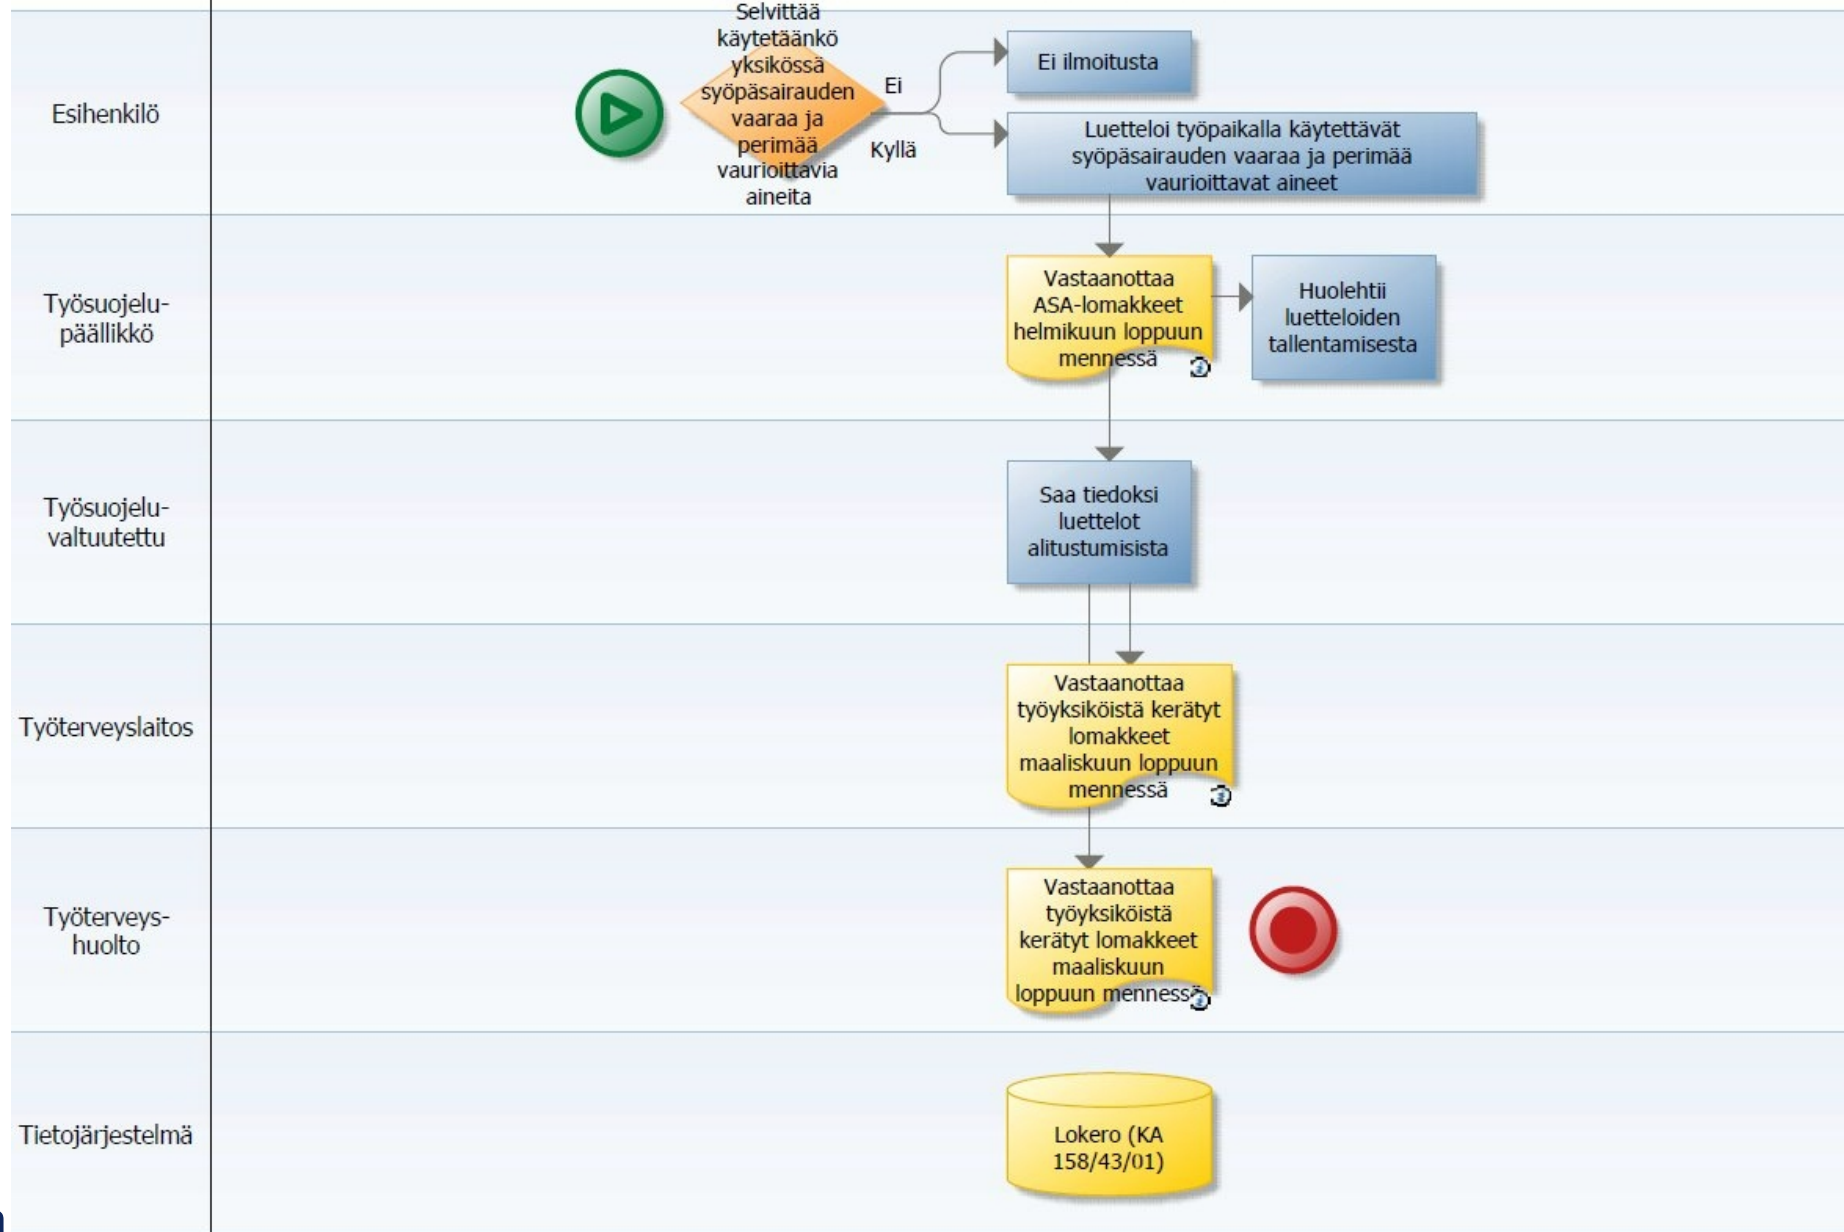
Esihenkilö

Selvittää käytetäänkö yksikössä syöpäsairauden vaaraa ja perimää vaurioittavia aineita

Ei

Kyllä

Ei ilmoitusta

Luetteloi työpaikalla käytettävät syöpäsairauden vaaraa ja perimää vaurioittavat aineet

Työsuojelupäällikkö

Vastaanottaa ASA-lomakkeet helmikuun loppuun mennessä

Huolehtii luetteloiden tallentamisesta

Työsuojeluvaltuutettu

Saa tiedoksi luettelot alitustumisista

Työterveyslaitos

Vastaanottaa työyksiköistä kerätyt lomakkeet maaliskuun loppuun mennessä

Työterveyshuolto

Vastaanottaa työyksiköistä kerätyt lomakkeet maaliskuun loppuun mennessä

Tietojärjestelmä

Lokero (KA 158/43/01)